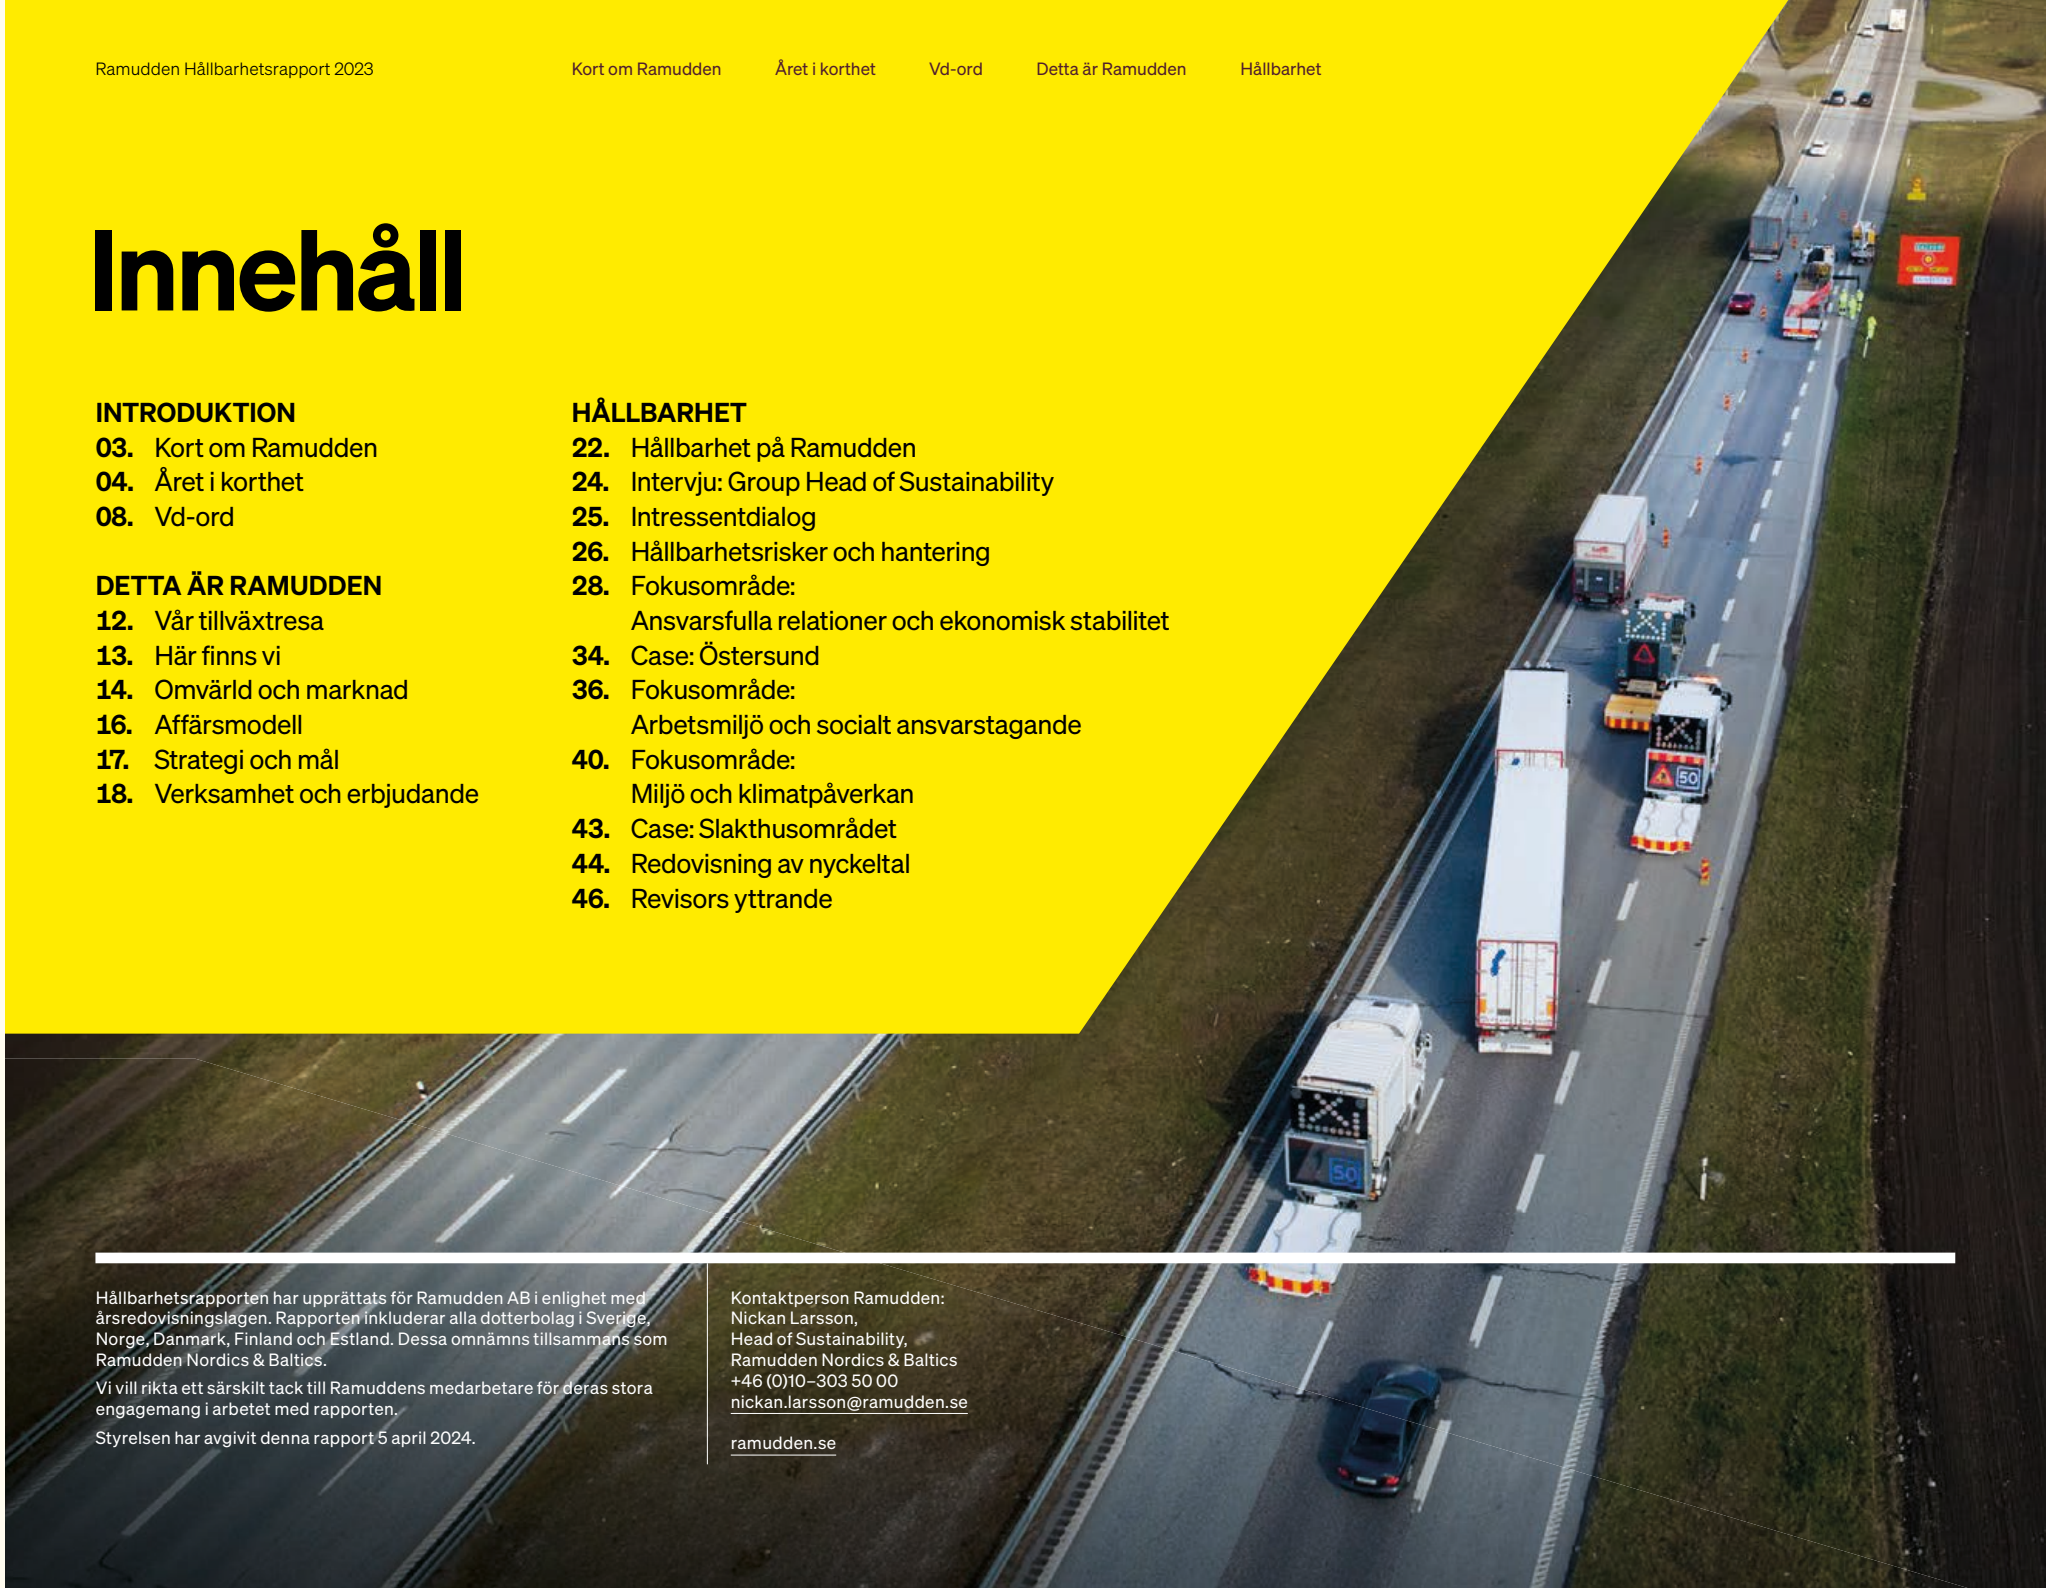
Ramudden Hållbarhetsrapport 2023

Kort om Ramudden Året i korthet Vd-ord Detta är Ramudden Hållbarhet

Innehåll

INTRODUKTION
03. Kort om Ramudden
04. Året i korthet
08. Vd-ord

DETTA ÄR RAMUDDEN
12. Vår tillväxtresa
13. Här finns vi
14. Omvärld och marknad
16. Affärsmodell
17. Strategi och mål
18. Verksamhet och erbjudande

HÅLLBARHET
22. Hållbarhet på Ramudden
24. Intervju: Group Head of Sustainability
25. Intressentdialog
26. Hållbarhetsrisker och hantering
28. Fokusområde: Ansvarsfulla relationer och ekonomisk stabilitet
34. Case: Östersund
36. Fokusområde: Arbetsmiljö och socialt ansvarstagande
40. Fokusområde: Miljö och klimatpåverkan
43. Case: Slakthusområdet
44. Redovisning av nyckeltal
46. Revisors yttrande

Hållbarhetsrapporten har upprättats för Ramudden AB i enlighet med årsredovisningslagen. Rapporten inkluderar alla dotterbolag i Sverige, Norge, Danmark, Finland och Estland. Dessa omnämns tillsammans som Ramudden Nordics & Baltics.

Vi vill rikta ett särskilt tack till Ramuddens medarbetare för deras stora engagemang i arbetet med rapporten.

Styrelsen har avgivit denna rapport 5 april 2024.

Kontaktperson Ramudden:
Nickan Larsson,
Head of Sustainability,
Ramudden Nordics & Baltics
+46 (0)10-303 50 00
nickan.larsson@ramudden.se

ramudden.se